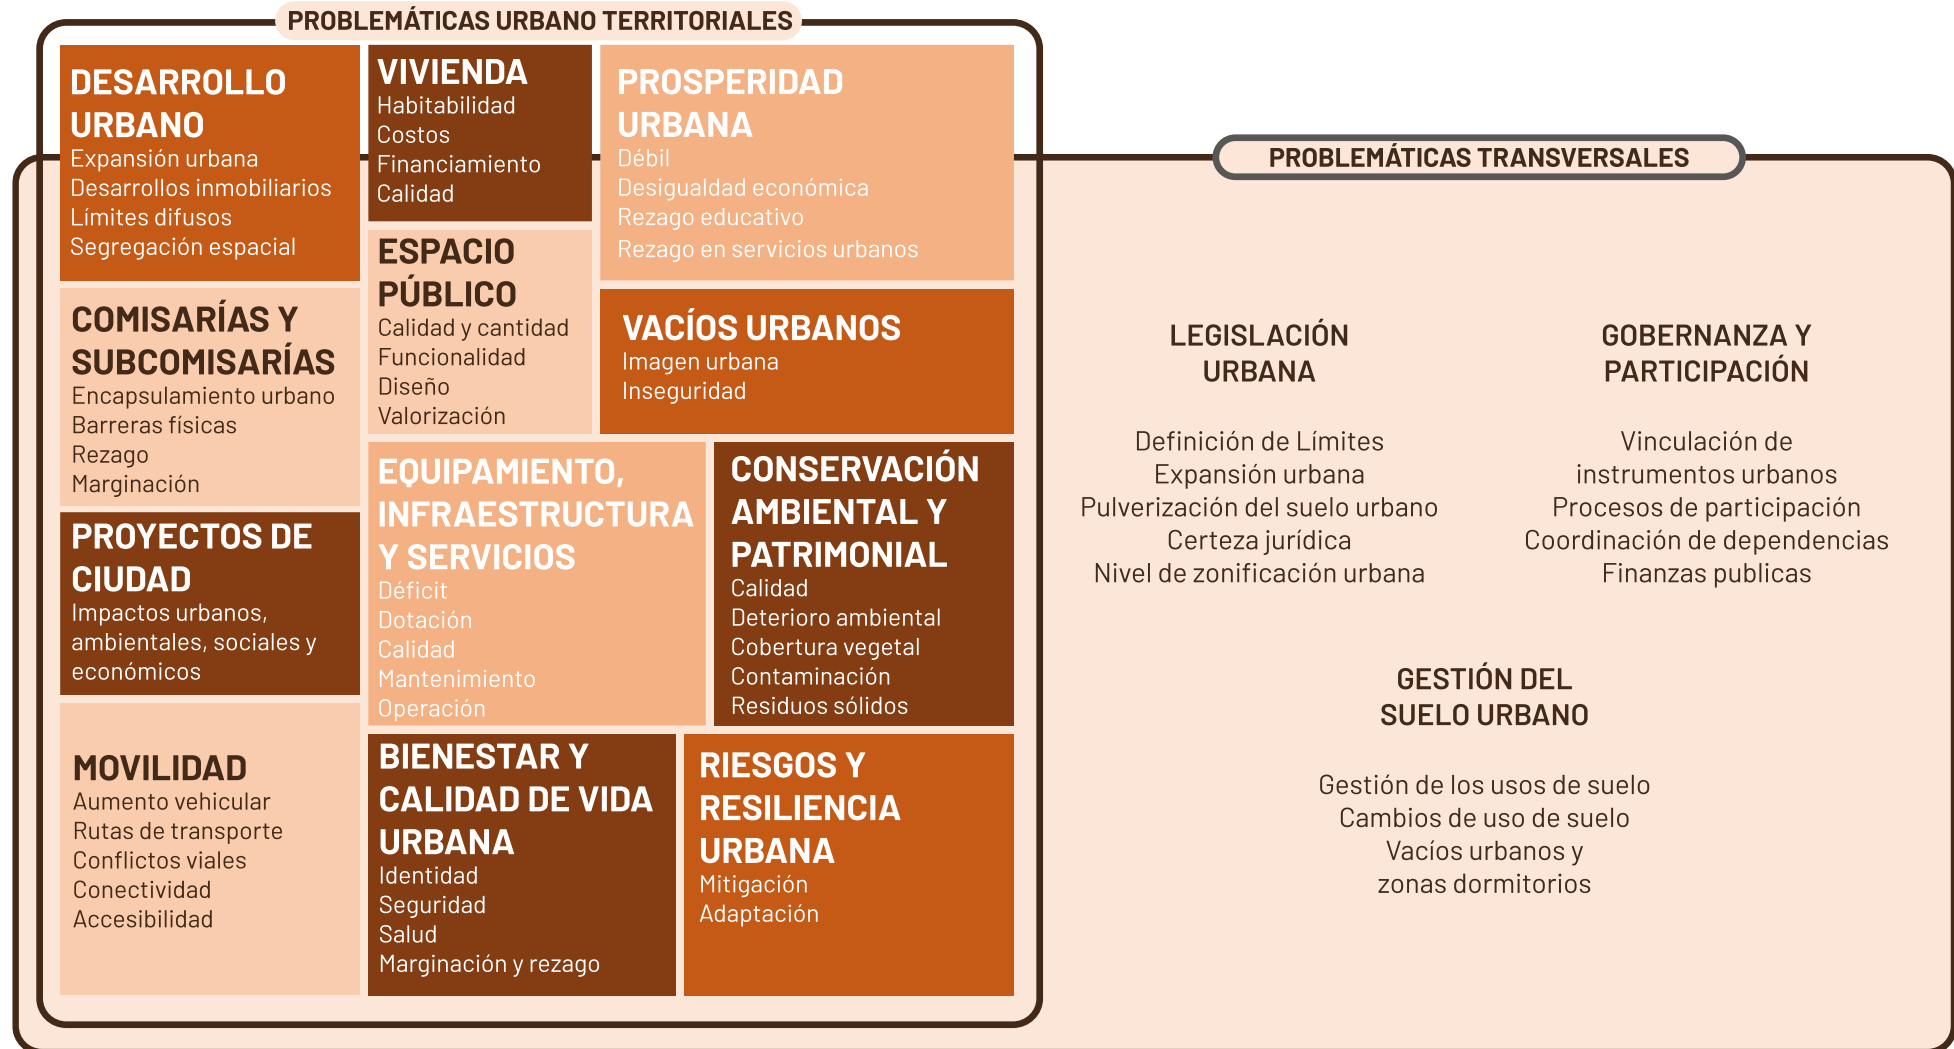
PROBLEMÁTICAS URBANO TERRITORIALES

DESARROLLO URBANO
Expansión urbana
Desarrollos inmobiliarios
Límites difusos
Segregación espacial

VIVIENDA
Habitabilidad
Costos
Financiamiento
Calidad

PROSPERIDAD URBANA
Débil
Desigualdad económica
Rezago educativo
Rezago en servicios urbanos

COMISARÍAS Y SUBCOMISARÍAS
Encapsulamiento urbano
Barreras físicas
Rezago
Marginación

ESPACIO PÚBLICO
Calidad y cantidad
Funcionalidad
Diseño
Valorización

VACÍOS URBANOS
Imagen urbana
Inseguridad

PROYECTOS DE CIUDAD
Impactos urbanos, ambientales, sociales y económicos

EQUIPAMIENTO, INFRAESTRUCTURA Y SERVICIOS
Déficit
Dotación
Calidad
Mantenimiento
Operación

CONSERVACIÓN AMBIENTAL Y PATRIMONIAL
Calidad
Deterioro ambiental
Cobertura vegetal
Contaminación
Residuos sólidos

MOVILIDAD
Aumento vehicular
Rutas de transporte
Conflictos viales
Conectividad
Accesibilidad

BIENESTAR Y CALIDAD DE VIDA URBANA
Identidad
Seguridad
Salud
Marginación y rezago

RIESGOS Y RESILIENCIA URBANA
Mitigación
Adaptación

PROBLEMÁTICAS TRANSVERSALES

LEGISLACIÓN URBANA

Definición de Límites
Expansión urbana
Pulverización del suelo urbano
Certeza jurídica
Nivel de zonificación urbana

GOBERNANZA Y PARTICIPACIÓN

Vinculación de instrumentos urbanos
Procesos de participación
Coordinación de dependencias
Finanzas publicas

GESTIÓN DEL SUELO URBANO

Gestión de los usos de suelo
Cambios de uso de suelo
Vacíos urbanos y zonas dormitorios